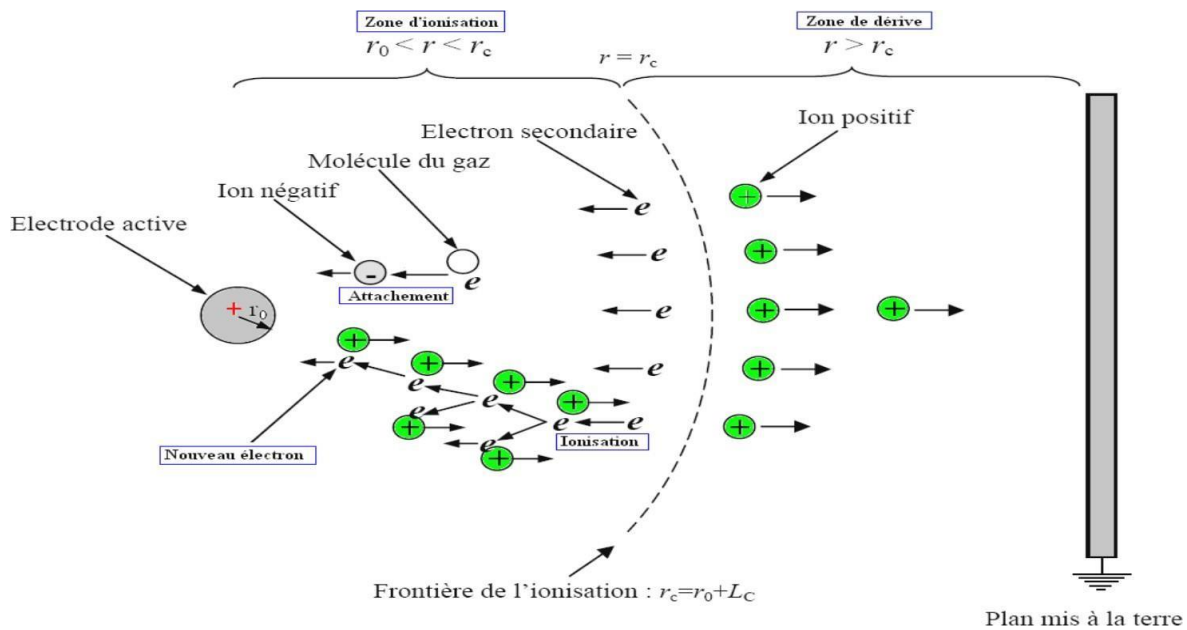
Zone d'ionisation

$r_0 < r < r_c$

$r = r_c$

Zone de dérive

$r > r_c$

Electron secondaire

Ion positif

Molécule du gaz

Ion négatif

Electrode active

$e$

$e$

-

$e$

Attachement

$r_0$

$e$

$e$

$e$

$e$

$e$

$e$

$e$

$e$

Nouveau électron

Ionisation

Frontière de l'ionisation : $r_c=r_0+L_C$

Plan mis à la terre